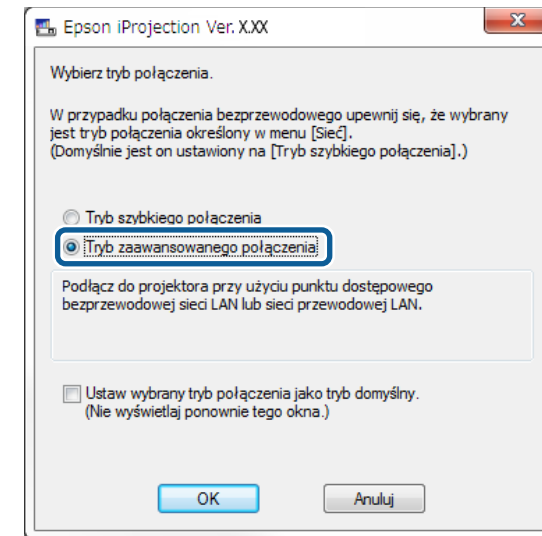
Epson iProjection Ver. X.XX

Wybierz tryb połączenia.

W przypadku połączenia bezprzewodowego upewnij się, że wybrany jest tryb połączenia określony w menu [Sieć].
(Domyślnie jest on ustawiony na [Tryb szybkiego połączenia].)

Tryb szybkiego połączenia

Tryb zaawansowanego połączenia

Podłącz do projektora przy użyciu punktu dostępowego bezprzewodowej sieci LAN lub sieci przewodowej LAN.

Ustaw wybrany tryb połączenia jako tryb domyślny.
(Nie wyświetlaj ponownie tego okna.)

OK

Anuluj